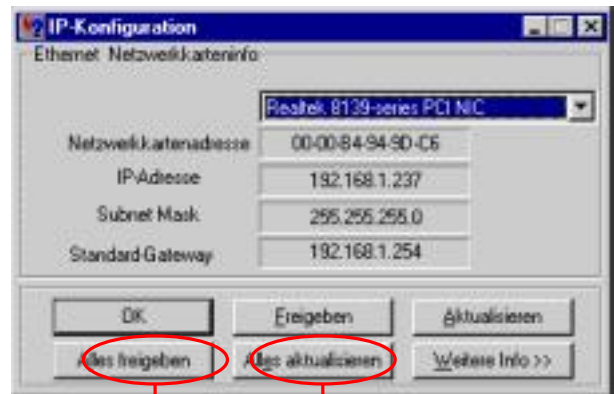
IP-Konfiguration

Ethernet Netzwerkkarteninfo

Realtek 8139-series PCI NIC

Netzwerkkartenadresse 00-00-B4-94-9D-C6

IP-Adresse 192.168.1.237

Subnet Mask 255.255.255.0

Standard-Gateway 192.168.1.254

OK

Freigeben

Aktualisieren

Alles freigeben

Alles aktualisieren

Weitere Info >>